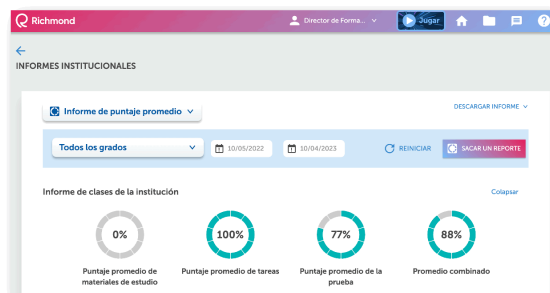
Richmond
Director de Forma...
Jugar

INFORMES INSTITUCIONALES

Informe de puntaje promedio
DESCARGAR INFORME

Todos los grados
10/05/2022
10/04/2023
REINICIAR
SACAR UN REPORTE

Informe de clases de la institución
Colapsar

0%
Puntaje promedio de materiales de estudio

100%
Puntaje promedio de tareas

77%
Puntaje promedio de la prueba

88%
Promedio combinado